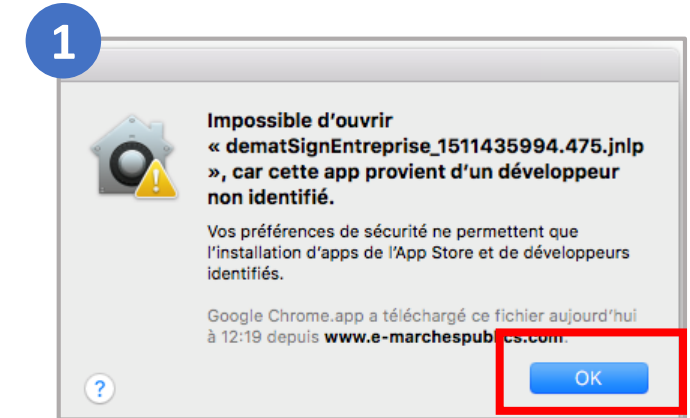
1

Impossible d'ouvrir « dematSignEntreprise_1511435994.475.jnlp », car cette app provient d'un développeur non identifié.

Vos préférences de sécurité ne permettent que l'installation d'apps de l'App Store et de développeurs identifiés.

Google Chrome.app a téléchargé ce fichier aujourd'hui à 12:19 depuis www.e-marchespublics.com.

?

OK